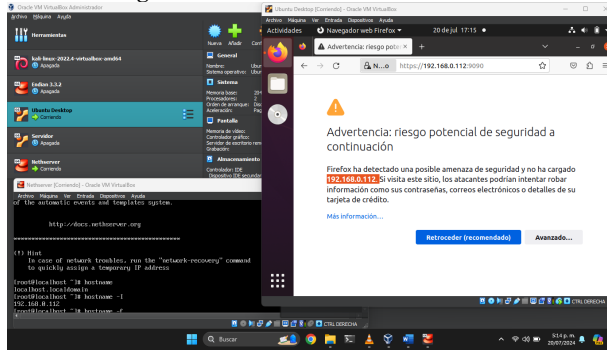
Oracle VM VirtualBox Administrador
Archivo Máquina Ayuda

Herramientas
Nueva Añadir Conf

kali-linux-2022.4-virtualbox-amd64
Apagada

Endian 3.3.2
Apagada

Ubuntu Desktop
Corriendo

Servidor
Apagada

Nethserver
Corriendo

General
Nombre: Ubun
Sistema operativo: Ubun

Sistema
Memoria base: 204
Procesadores: 2
Orden de arranque: Disq
Aceleración: Pag

Pantalla
Memoria de vídeo:
Controlador gráfico:
Servidor de escritorio remo
Grabación:

Almacenamiento
Controlador: IDE
Dispositivo IDE secundar

Nethserver [Corriendo] - Oracle VM VirtualBox
Archivo Máquina Ver Entrada Dispositivos Ayuda
of the automatic events and templates system.

http://docs.nethserver.org

(!) Hint
In case of network troubles, run the "network-recovery" command
to quickly assign a temporary IP address

[root@localhost ~]# hostname
localhost.localdomain
[root@localhost ~]# hostname -I
192.168.0.112
[root@localhost ~]# hostname -f

CTRL DERECHA

Ubuntu Desktop [Corriendo] - Oracle VM VirtualBox
Archivo Máquina Ver Entrada Dispositivos Ayuda
Actividades Navegador web Firefox 20 de jul 17:15
Advertencia: riesgo potenc ×
A N...o https://192.168.0.112:9090

Advertencia: riesgo potencial de seguridad a continuación

Firefox ha detectado una posible amenaza de seguridad y no ha cargado 192.168.0.112. Si visita este sitio, los atacantes podrían intentar robar información como sus contraseñas, correos electrónicos o detalles de su tarjeta de crédito.

Más información...

Retroceder (recomendado) Avanzado...

CTRL DERECHA

Buscar
5:14 p. m.
20/07/2024